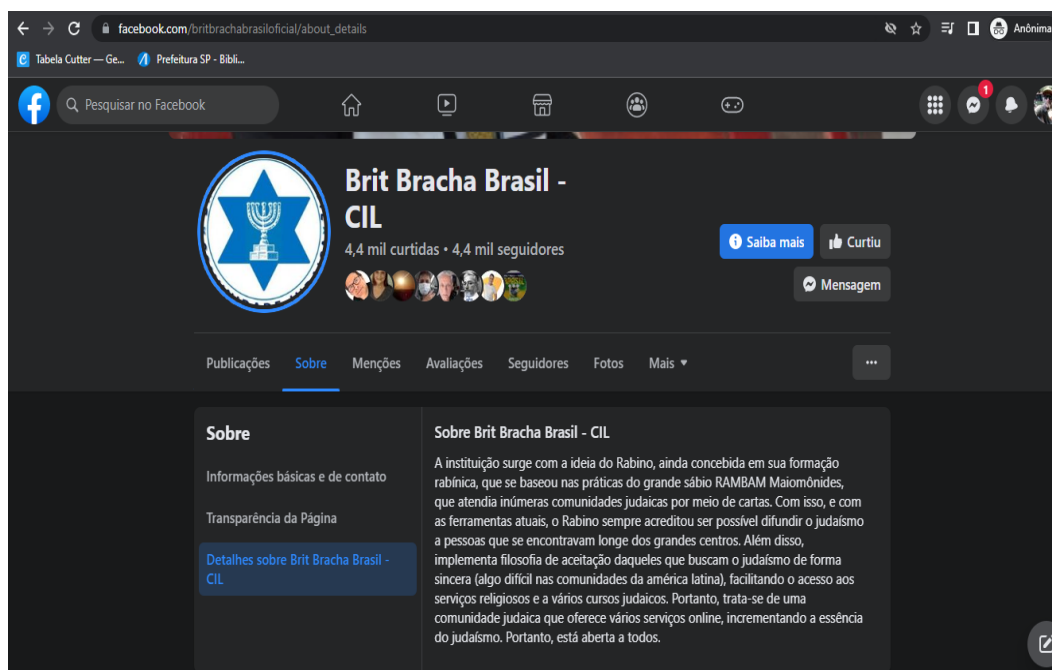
facebook.com/britbrachabrasiloficial/about_details

Anônima

Tabela Cutter — Ge... Prefeitura SP - Bibli...

Pesquisar no Facebook

1

Brit Bracha Brasil - CIL

4,4 mil curtidas • 4,4 mil seguidores

Saiba mais

Curtiu

Mensagem

Publicações Sobre Menções Avaliações Seguidores Fotos Mais ▾

...

Sobre

Informações básicas e de contato

Transparência da Página

Detalhes sobre Brit Bracha Brasil - CIL

Sobre Brit Bracha Brasil - CIL

A instituição surge com a ideia do Rabino, ainda concebida em sua formação rabínica, que se baseou nas práticas do grande sábio RAMBAM Maiomônides, que atendia inúmeras comunidades judaicas por meio de cartas. Com isso, e com as ferramentas atuais, o Rabino sempre acreditou ser possível difundir o judaísmo a pessoas que se encontravam longe dos grandes centros. Além disso, implementa filosofia de aceitação daqueles que buscam o judaísmo de forma sincera (algo difícil nas comunidades da américa latina), facilitando o acesso aos serviços religiosos e a vários cursos judaicos. Portanto, trata-se de uma comunidade judaica que oferece vários serviços online, incrementando a essência do judaísmo. Portanto, está aberta a todos.